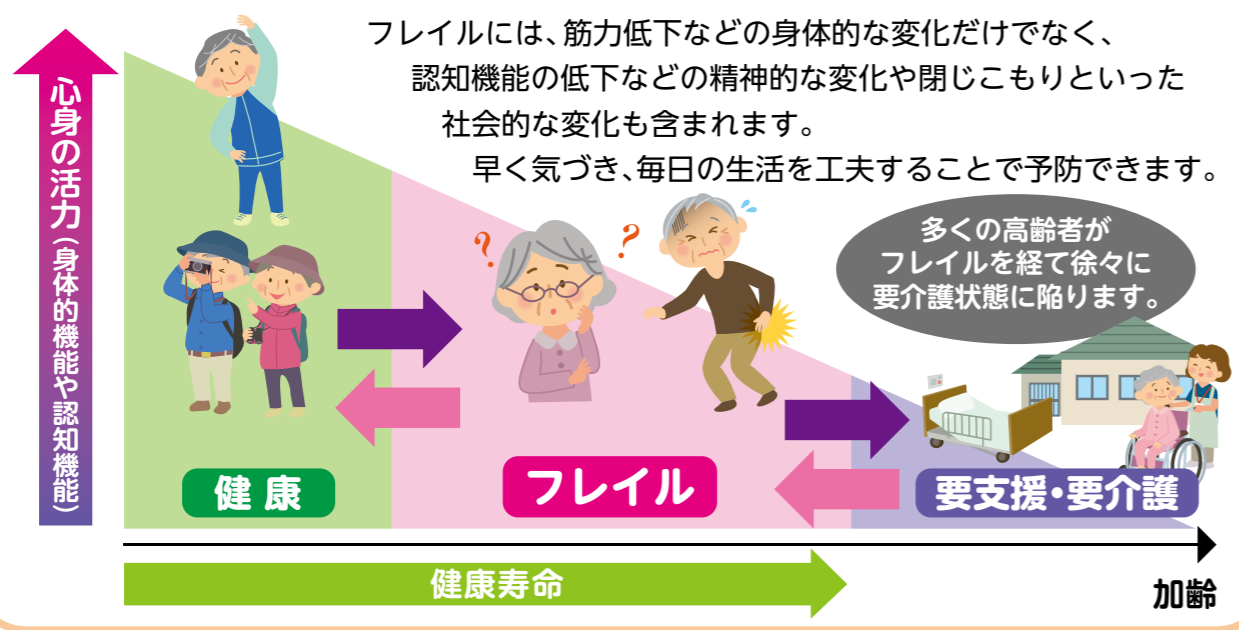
フレイルには、筋力低下などの身体的な変化だけでなく、
認知機能の低下などの精神的な変化や閉じこもりといった
社会的な変化も含まれます。
早く気づき、毎日の生活を工夫することで予防できます。

心身の活力（身体的機能や認知機能）

多くの高齢者が
フレイルを経て徐々に
要介護状態に陥ります。

健康

フレイル

要支援・要介護

健康寿命

加齢